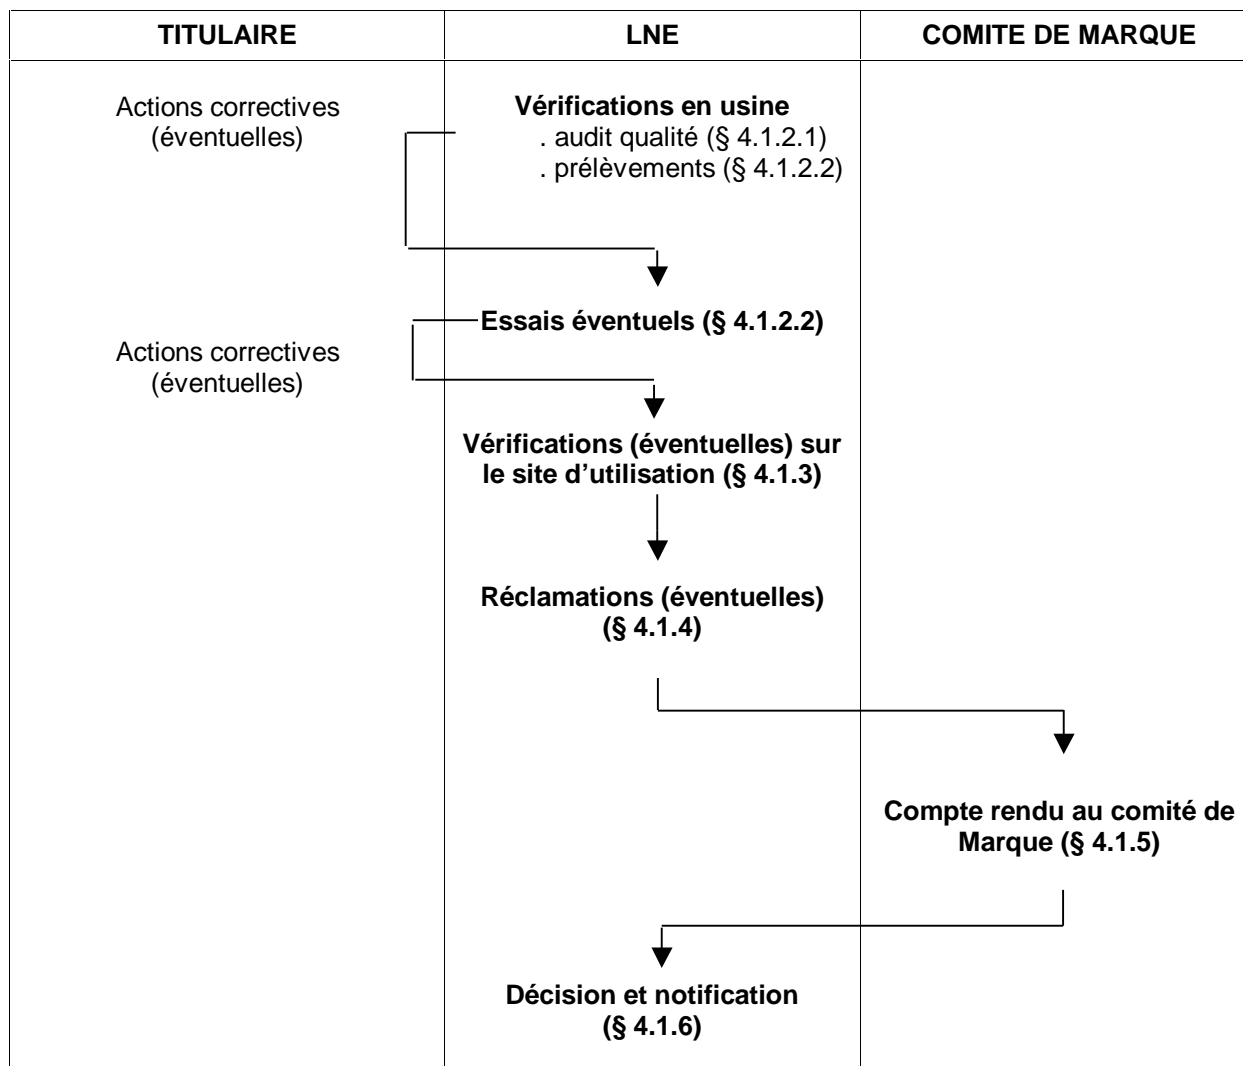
| TITULAIRE | LNE | COMITE DE MARQUE |
|---|---|---|
| Actions correctives (éventuelles) | **Vérifications en usine** . audit qualité (§ 4.1.2.1) . prélèvements (§ 4.1.2.2) | |
| Actions correctives (éventuelles) | **Essais éventuels (§ 4.1.2.2)** | |
| | **Vérifications (éventuelles) sur le site d'utilisation (§ 4.1.3)** | |
| | **Réclamations (éventuelles) (§ 4.1.4)** | |
| | | **Compte rendu au comité de Marque (§ 4.1.5)** |
| | **Décision et notification (§ 4.1.6)** | |